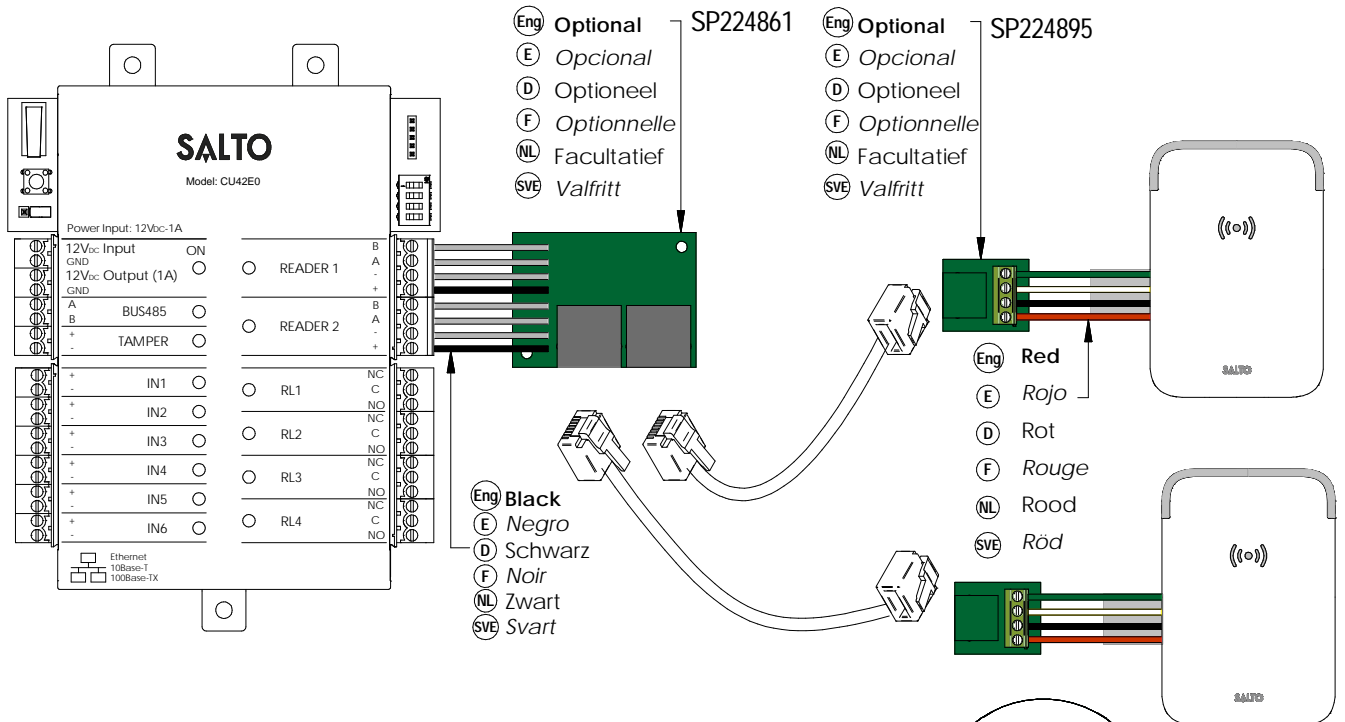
Eng Optional
E Opcional
D Optioneel
F Optionnelle
NL Facultatief
SVE Valfritt

SP224861

Eng Optional
E Opcional
D Optioneel
F Optionnelle
NL Facultatief
SVE Valfritt

SP224895

SALTO
Model: CU42E0

Power Input: 12VDC-1A
12VDC Input
GND
12VDC Output (1A)
GND
ON
A
B
BUS485
+
-
TAMPER
READER 1
B
A
-
+
READER 2
B
A
-
+
+
-
IN1
+
-
IN2
+
-
IN3
+
-
IN4
+
-
IN5
+
-
IN6
RL1
NC
C
NO
RL2
NC
C
NO
RL3
NC
C
NO
RL4
NC
C
NO
Ethernet
10Base-T
100Base-TX

Eng Black
E Negro
D Schwarz
F Noir
NL Zwart
SVE Svart

Eng Red
E Rojo
D Rot
F Rouge
NL Rood
SVE Röd

SALTO
SALTO